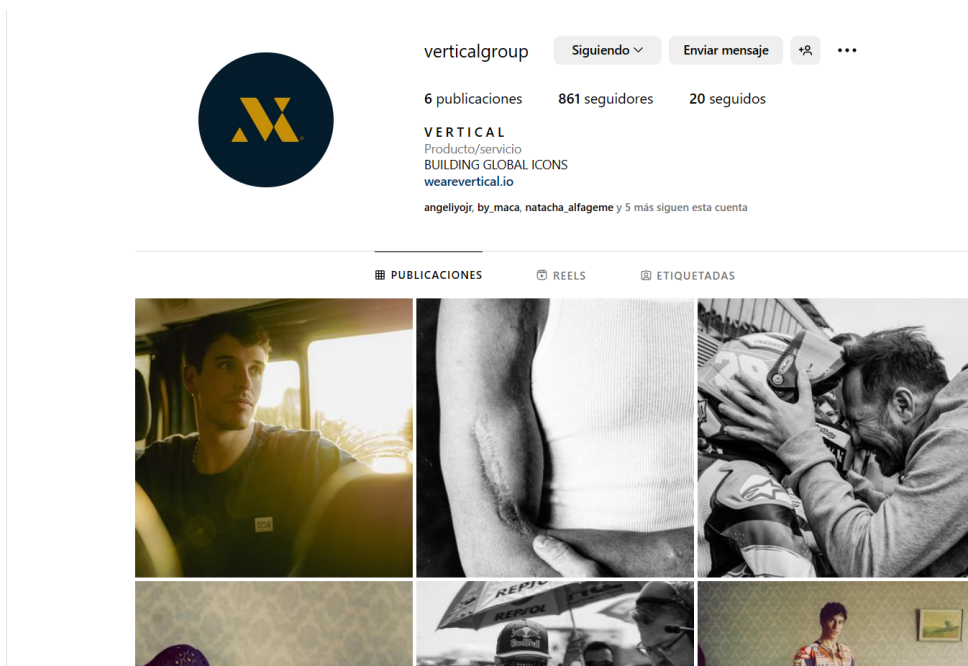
verticalgroup

Siguiendo

Enviar mensaje

6 publicaciones 861 seguidores 20 seguidos

V E R T I C A L
Producto/servicio
BUILDING GLOBAL ICONS
wearevertical.io

angeliyojr, by_maca, natacha_alfageme y 5 más siguen esta cuenta

PUBLICACIONES REELS ETIQUETADAS

28

REPSOL

REPSOL